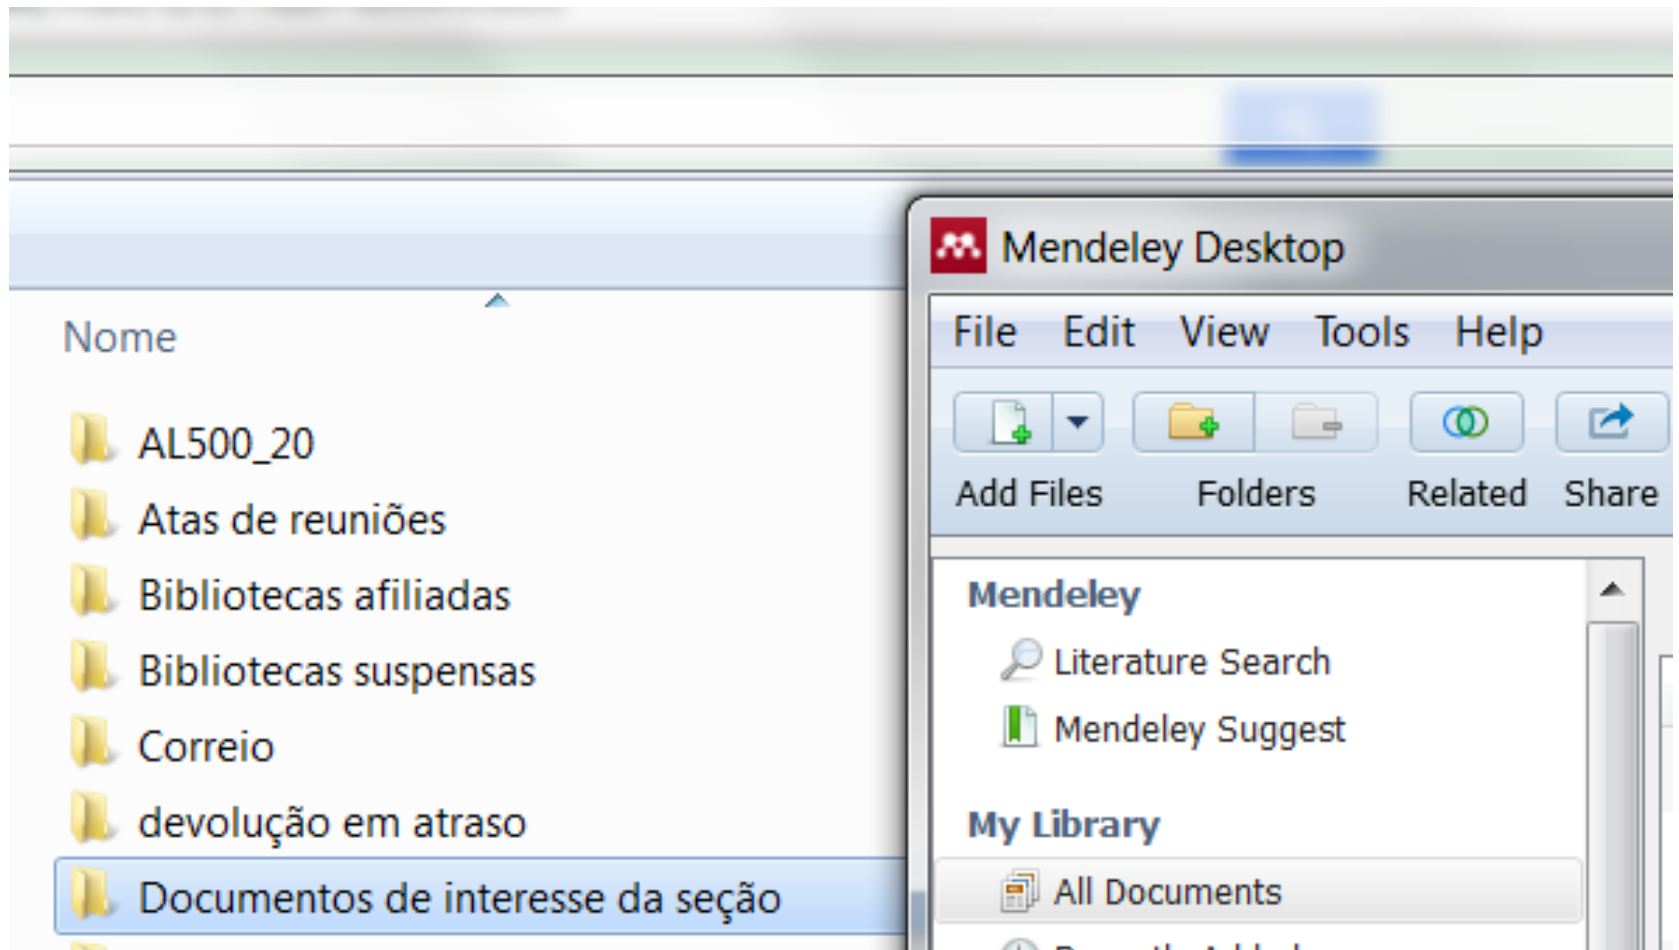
Nome

AL500_20
Atas de reuniões
Bibliotecas afiliadas
Bibliotecas suspensas
Correio
devolução em atraso
Documentos de interesse da seção

Mendeley Desktop

File Edit View Tools Help

Add Files Folders Related Share

Mendeley
Literature Search
Mendeley Suggest

My Library
All Documents
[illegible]